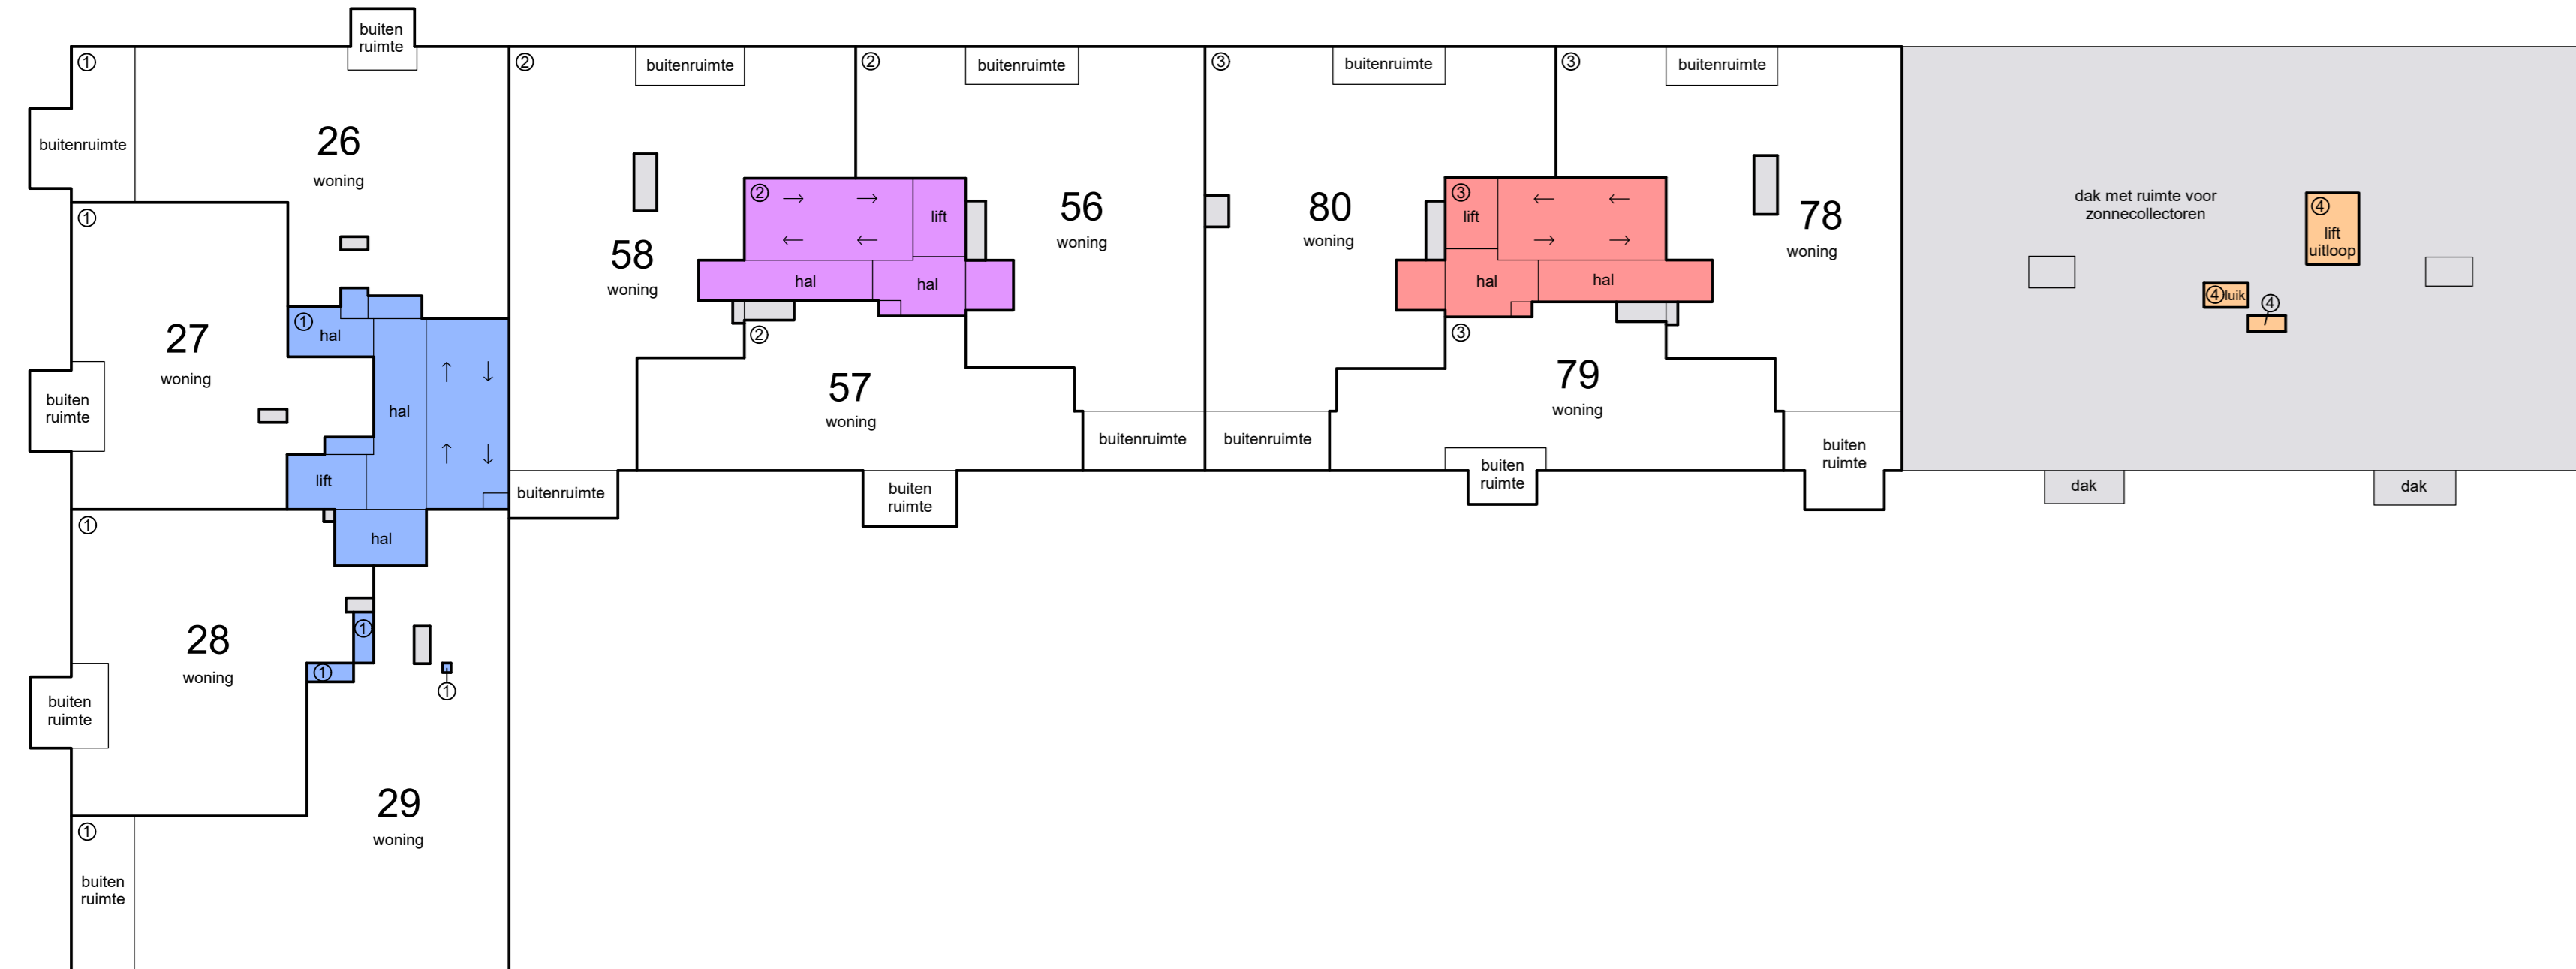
buiten ruimte

① buitenruimte

26 woning

①

27 woning

① hal

hal

↑ ↓

↑ ↓

lift

hal

buiten ruimte

①

28 woning

①

①

①

buiten ruimte

29 woning

①

buiten ruimte

② buitenruimte

58 woning

② → → lift

← ←

hal hal

②

57 woning

buitenruimte

buiten ruimte

② buitenruimte

56 woning

buitenruimte

③ buitenruimte

80 woning

③ lift ← ←

→ →

hal hal

③

79 woning

buitenruimte

buiten ruimte

③ buitenruimte

78 woning

buiten ruimte

dak met ruimte voor zonnecollectoren

④ lift uitloop

④luik

④

dak

dak